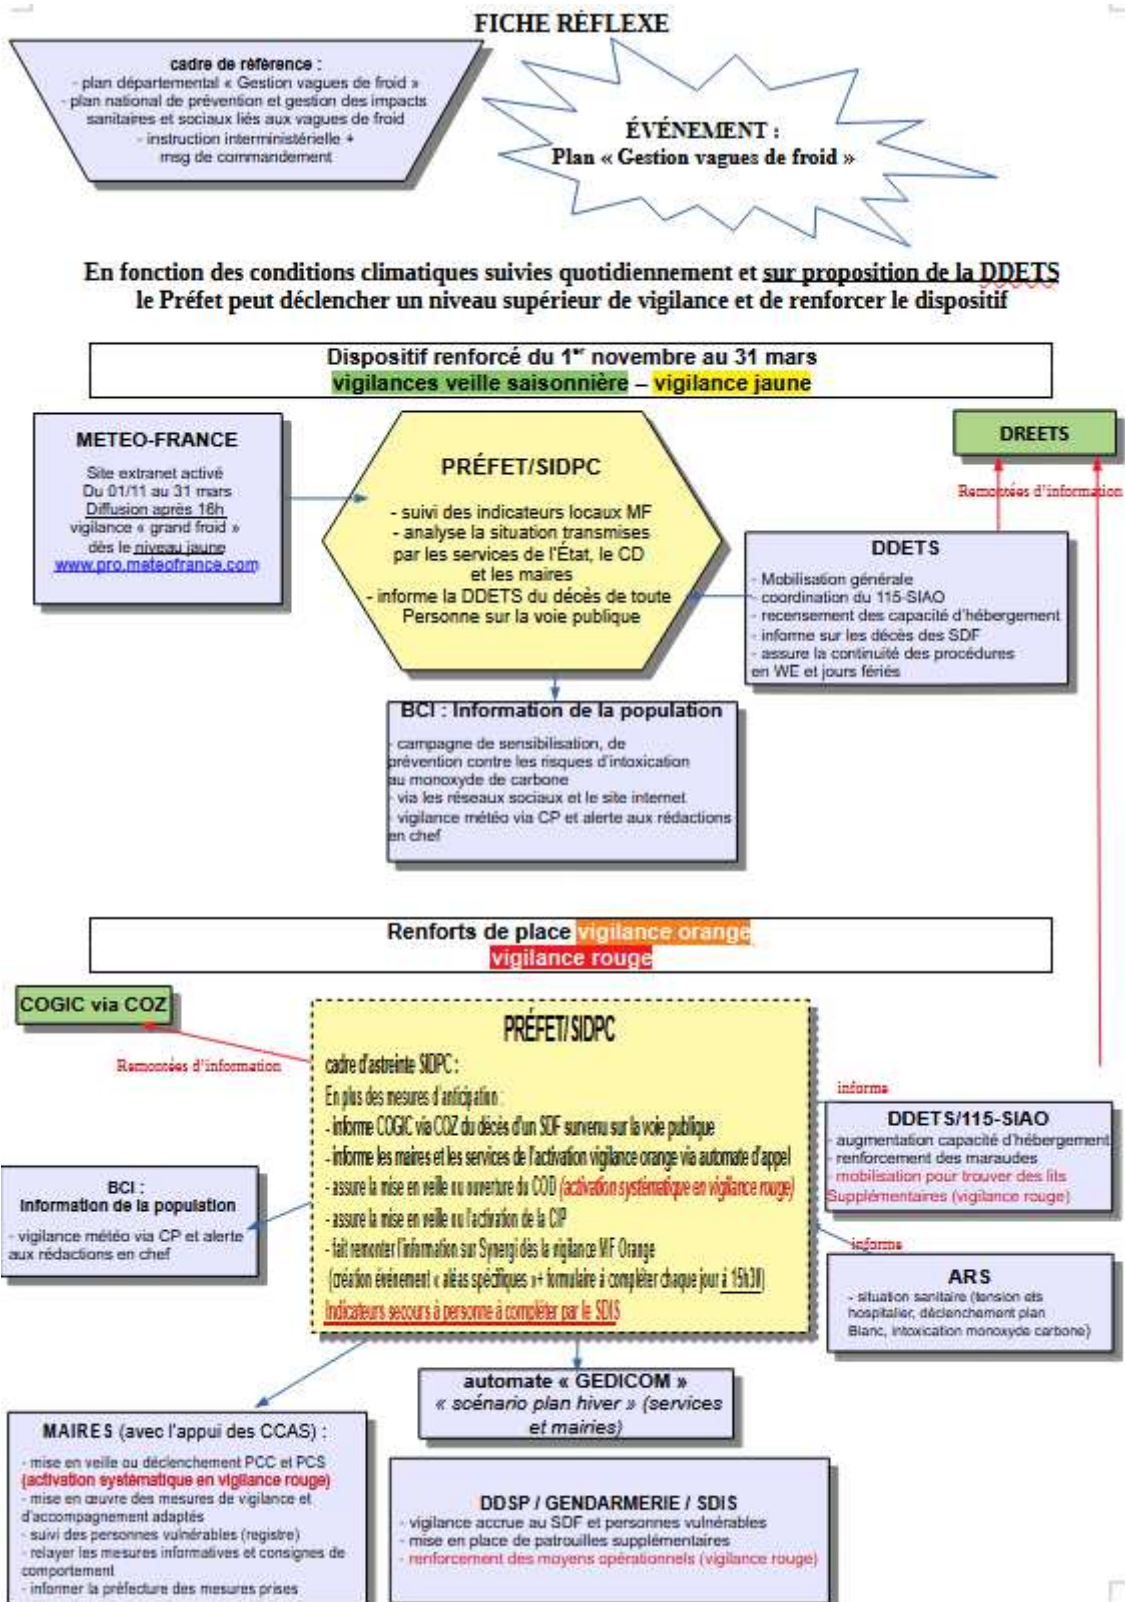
FICHE RÉFLEXE

cadre de référence :
- plan départemental « Gestion vagues de froid »
- plan national de prévention et gestion des impacts sanitaires et sociaux liés aux vagues de froid
- instruction interministérielle + msg de commandement

ÉVÉNEMENT :
Plan « Gestion vagues de froid »

En fonction des conditions climatiques suivies quotidiennement et sur proposition de la DDETS le Préfet peut déclencher un niveau supérieur de vigilance et de renforcer le dispositif

Dispositif renforcé du 1er novembre au 31 mars
vigilances veille saisonnière – vigilance jaune

METEO-FRANCE
Site extranet activé
Du 01/11 au 31 mars
Diffusion après 16h
vigilance « grand froid »
dès le niveau jaune
www.pro.meteofrance.com

PRÉFET/SIDPC
- suivi des indicateurs locaux MF
- analyse la situation transmises par les services de l'État, le CD et les maires
- informe la DDETS du décès de toute Personne sur la voie publique

DREETS

Remontées d'information

DDETS
- Mobilisation générale
- coordination du 115-SIAO
- recensement des capacité d'hébergement
- informe sur les décès des SDF
- assure la continuité des procédures en WE et jours fériés

BCI : Information de la population
- campagne de sensibilisation, de prévention contre les risques d'intoxication au monoxyde de carbone
- via les réseaux sociaux et le site internet
- vigilance météo via CP et alerte aux rédactions en chef

Renforts de place vigilance orange
vigilance rouge

COGIC via COZ

Remontées d'information

PRÉFET/ SIDPC
cadre d'astreinte SIDPC :
En plus des mesures d'anticipation :
- informe COGIC via COZ du décès d'un SDF survenu sur la voie publique
- informe les maires et les services de l'activation vigilance orange via automate d'appel
- assure la mise en veille ou ouverture du COD (activation systématique en vigilance rouge)
- assure la mise en veille ou l'activation de la CIP
- fait remonter l'information sur Synergi dès la vigilance MF Orange
(création événement « aléas spécifiques »+ formulaire à compléter chaque jour à 15h30)
Indicateurs secours à personne à compléter par le SDIS

informe

DDETS/115-SIAO
- augmentation capacité d'hébergement
- renforcement des maraudes
- mobilisation pour trouver des lits Supplémentaires (vigilance rouge)

BCI :
Information de la population
- vigilance météo via CP et alerte aux rédactions en chef

informe

ARS
- situation sanitaire (tension ets hospitalier, déclenchement plan Blanc, intoxication monoxyde carbone)

automate « GEDICOM »
« scénario plan hiver » (services et mairies)

MAIRES (avec l'appui des CCAS) :
- mise en veille ou déclenchement PCC et PCS (activation systématique en vigilance rouge)
- mise en œuvre des mesures de vigilance et d'accompagnement adaptés
- suivi des personnes vulnérables (registre)
- relayer les mesures informatives et consignes de comportement
- informer la préfecture des mesures prises

DDSP / GENDARMERIE / SDIS
- vigilance accrue au SDF et personnes vulnérables
- mise en place de patrouilles supplémentaires
- renforcement des moyens opérationnels (vigilance rouge)